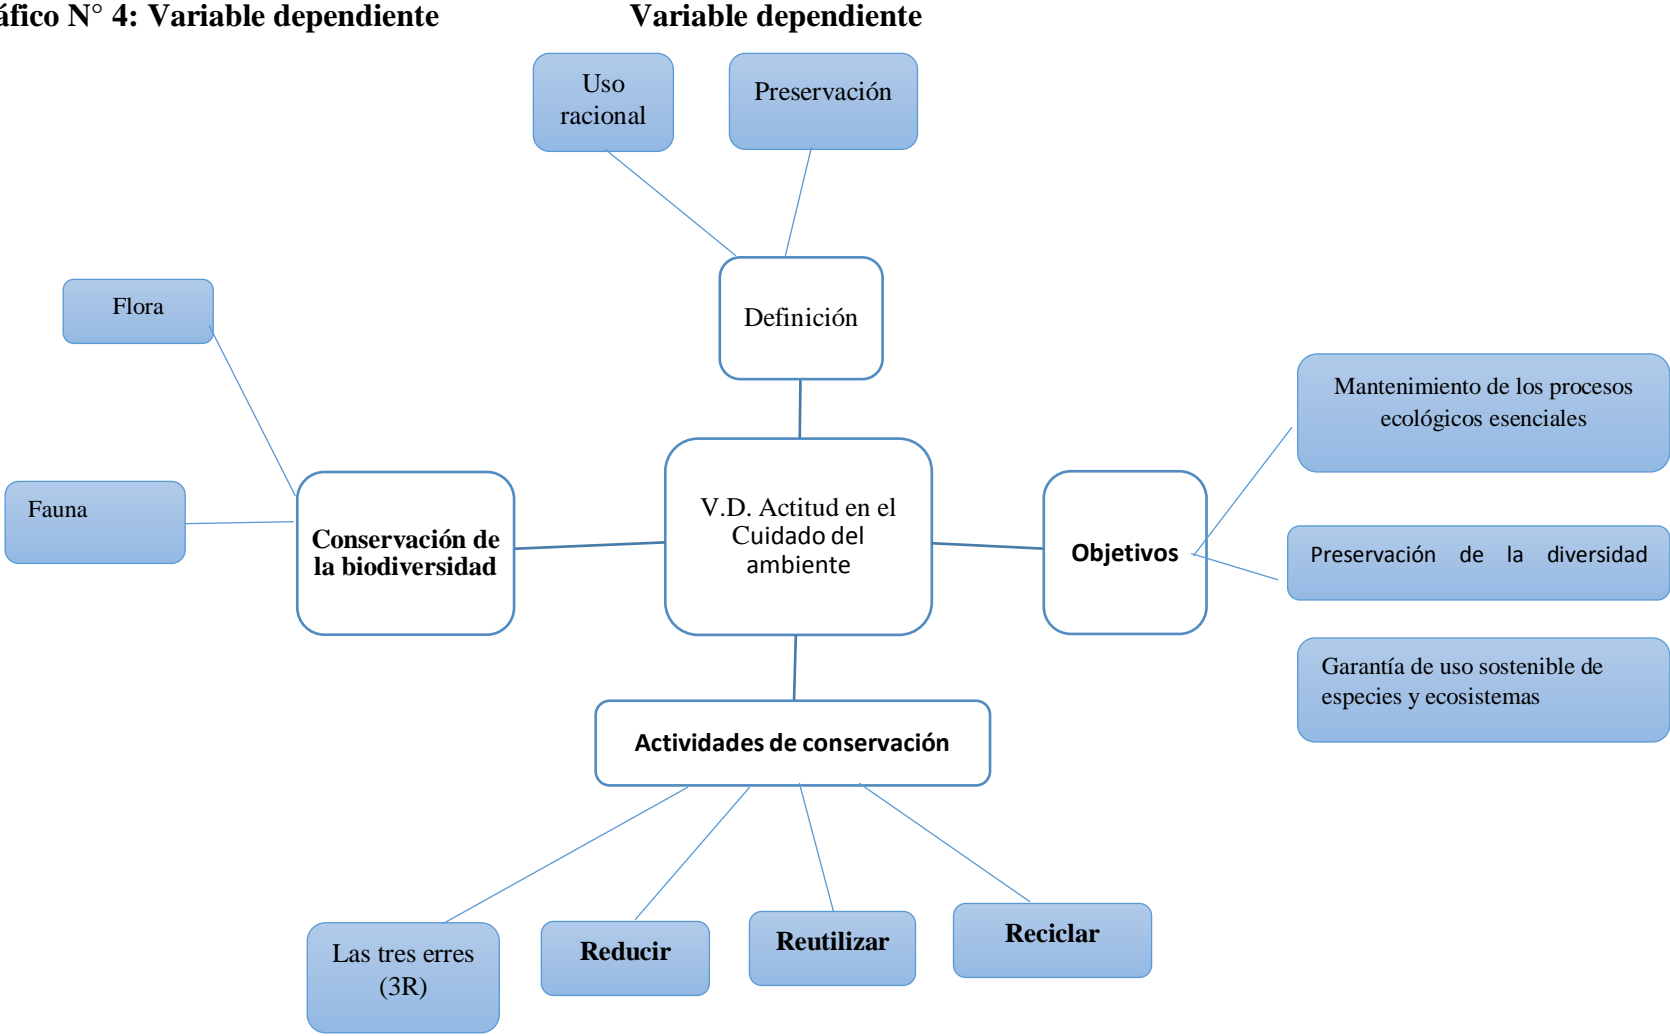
áfico N° 4: Variable dependiente Variable dependiente

Uso racional

Preservación

Definición

Flora

Fauna

Conservación de la biodiversidad

V.D. Actitud en el Cuidado del ambiente

Objetivos

Mantenimiento de los procesos ecológicos esenciales

Preservación de la diversidad

Garantía de uso sostenible de especies y ecosistemas

Actividades de conservación

Las tres erres (3R)

Reducir

Reutilizar

Reciclar